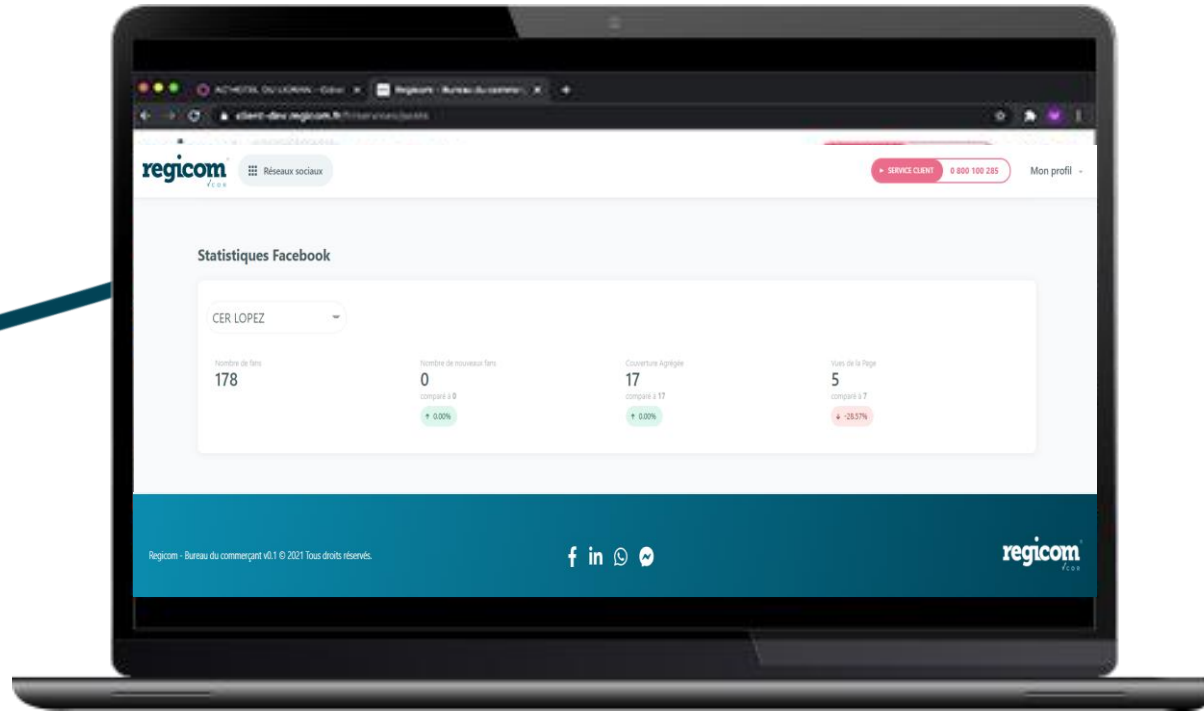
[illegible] Regicom - Bureau du commer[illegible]
client-dev.regicom.fr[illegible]

regicom
Réseaux sociaux
SERVICE CLIENT 0 800 100 285
Mon profil

Statistiques Facebook

CER LOPEZ

Nombre de fans
178

Nombre de nouveaux fans
0
comparé à 0
↑ 0.00%

Couverture Agrégée
17
comparé à 17
↑ 0.00%

Vues de la Page
5
comparé à 7
↓ -28.57%

Regicom - Bureau du commerçant v0.1 © 2021 Tous droits réservés.

regicom